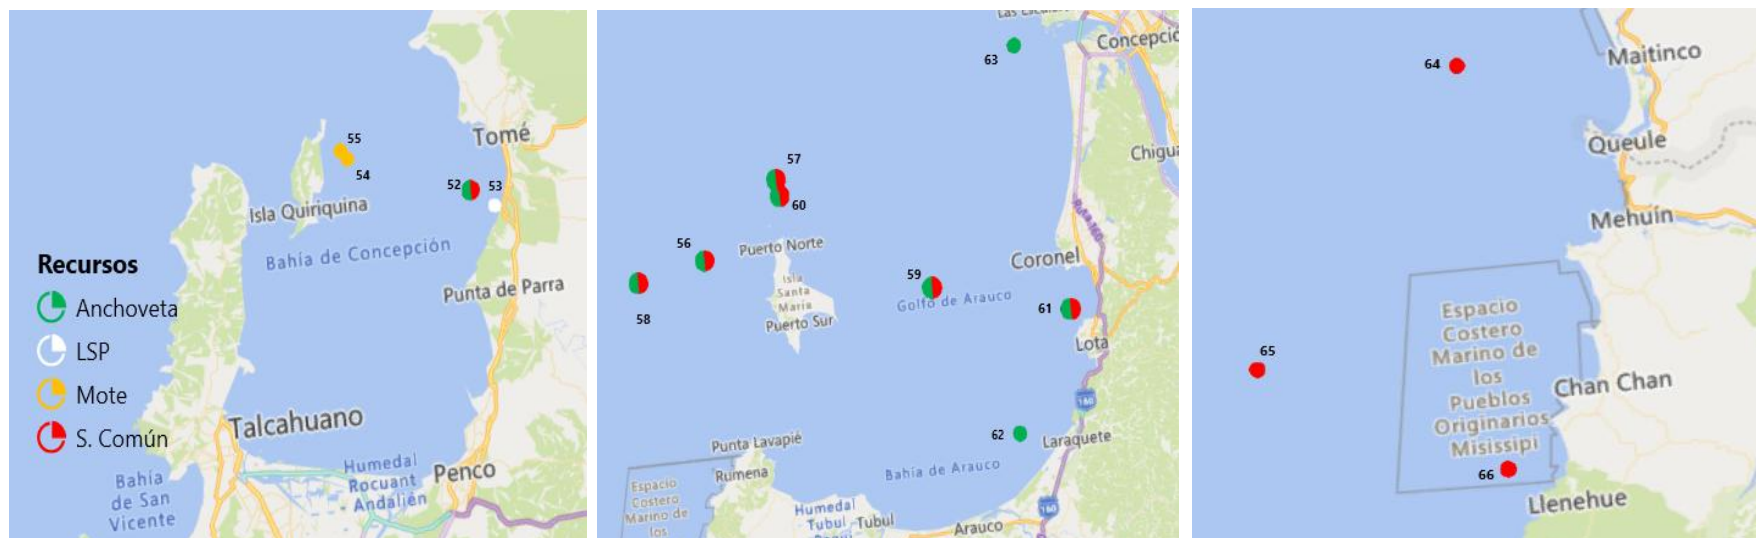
55
54
Tomé
52
53
Isla Quiriquina
Recursos
Anchoveta
LSP
Mote
S. Común
Bahía de Concepción
Punta de Parra
Talcahuano
Humedal Rocuant Andalién
Penco
Bahía de San Vicente

Concepció
63
Chigua
57
60
56
Puerto Norte
Isla Santa María
Puerto Sur
59
Golfo de Arauco
Coronel
61
58
Lota
Punta Lavapié
62
Laraquete
Rumena
Espacio Costero Marino de los
Bahía de Arauco
Humedal Tubul
Tubul
Arauco
160

64
Maitinco
Queule
Mehuín
Espacio Costero Marino de los Pueblos Originarios Missisipi
65
Chan Chan
66
Llenehue